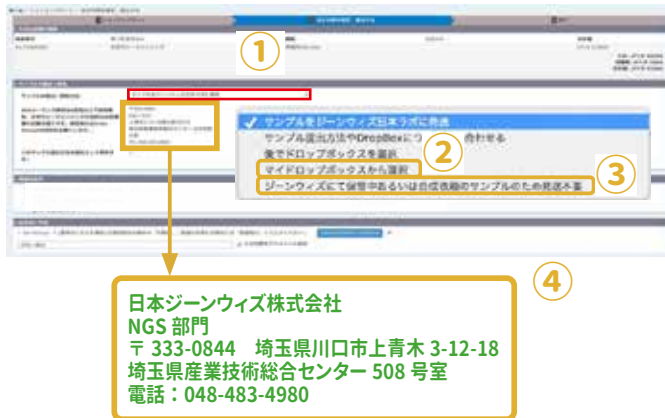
①

サンプルをジーンウィズ日本ラボに発送
サンプル提出方法やDropBoxにつ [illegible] 合わせる
後でドロップボックスを選択
マイドロップボックスから選択
ジーンウィズにて保管中あるいは自社保管のサンプルのため発送不要

②

③

④

日本ジーンウィズ株式会社
NGS 部門
〒 333-0844　埼玉県川口市上青木 3-12-18
埼玉県産業技術総合センター 508 号室
電話：048-483-4980